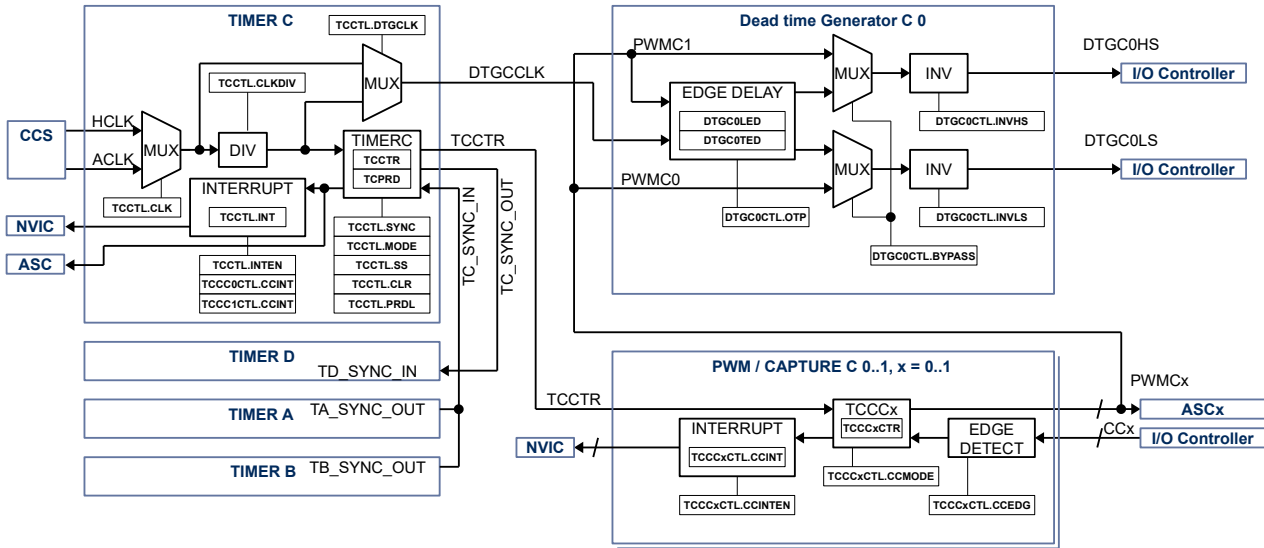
TIMER C
TCCTL.DTGCLK
TCCTL.CLKDIV
MUX
DTGCCLK
CCS
HCLK
ACLK
MUX
DIV
TIMERC
TCCTR
TCPRD
TCCTR
TCCTL.CLK
INTERRUPT
TCCTL.INT
NVIC
ASC
TCCTL.INTEN
TCCC0CTL.CCINT
TCCC1CTL.CCINT
TCCTL.SYNC
TCCTL.MODE
TCCTL.SS
TCCTL.CLR
TCCTL.PRDL
TC_SYNC_IN
TC_SYNC_OUT
Dead time Generator C 0
PWMC1
EDGE DELAY
DTGC0LED
DTGC0TED
MUX
INV
DTGC0HS
I/O Controller
DTGC0CTL.INVHS
DTGC0LS
PWMC0
MUX
INV
I/O Controller
DTGC0CTL.OTP
DTGC0CTL.INVLS
DTGC0CTL.BYPASS
TIMER D
TD_SYNC_IN
TIMER A
TA_SYNC_OUT
TIMER B
TB_SYNC_OUT
PWM / CAPTURE C 0..1, x = 0..1
PWMCx
TCCTR
TCCCx
TCCCxCTR
ASCx
NVIC
INTERRUPT
TCCCxCTL.CCINT
EDGE DETECT
CCx
I/O Controller
TCCCxCTL.CCMODE
TCCCxCTL.CCINTEN
TCCCxCTL.CCEDG